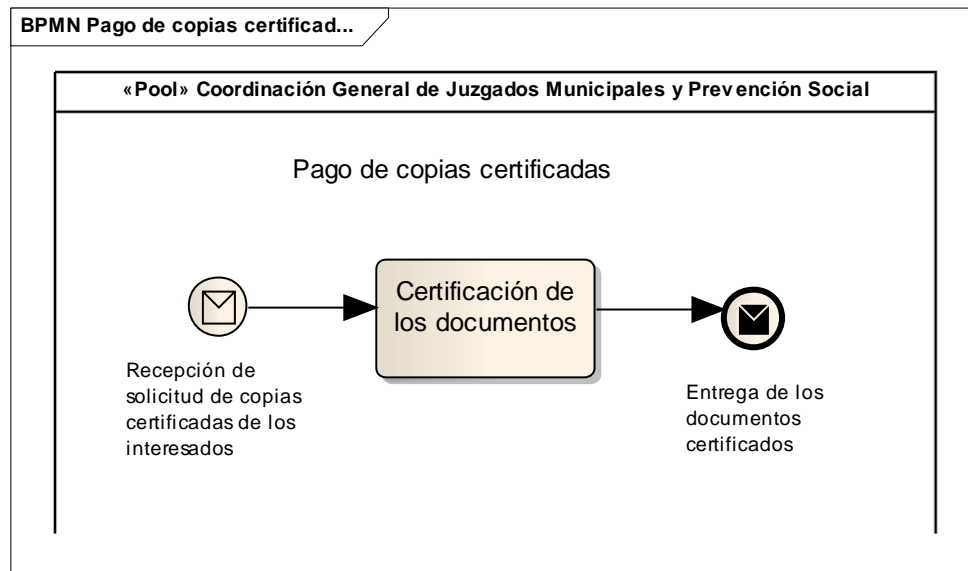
BPMN Pago de copias certificad...

«Pool» Coordinación General de Juzgados Municipales y Prevención Social

Pago de copias certificadas

Certificación de los documentos

Recepción de solicitud de copias certificadas de los interesados

Entrega de los documentos certificados